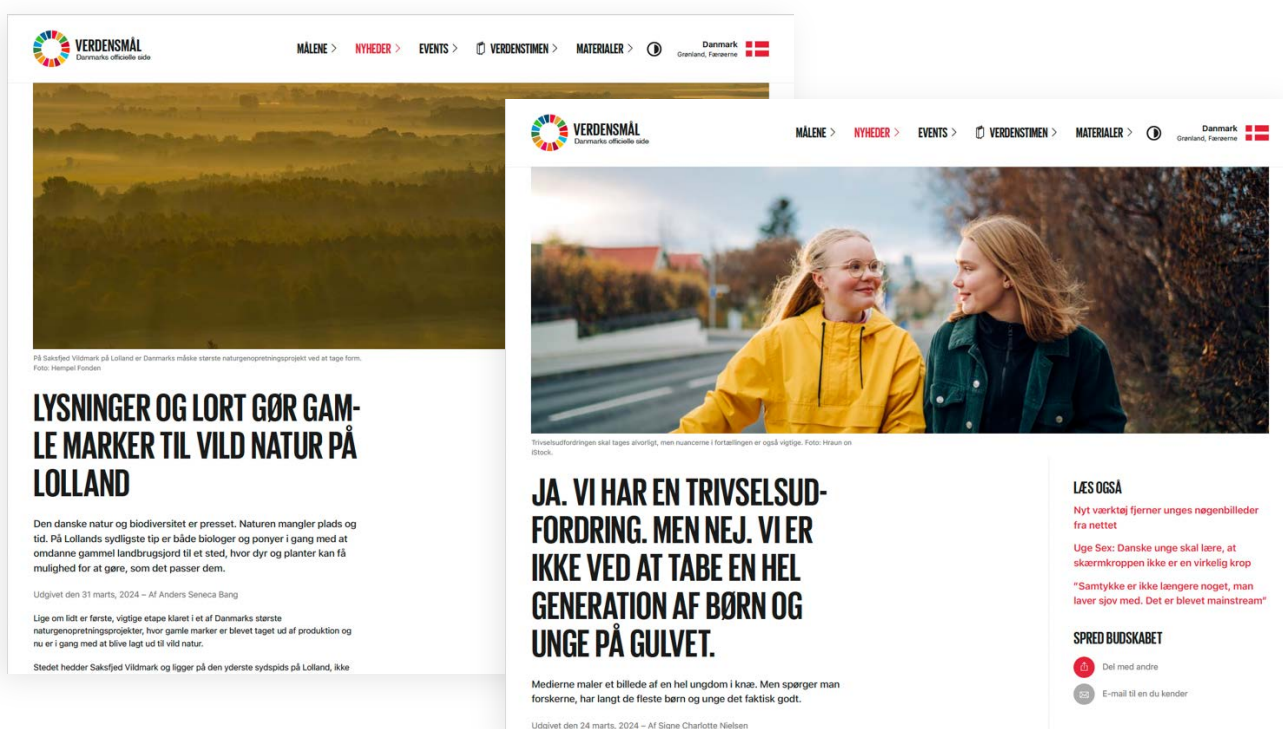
VERDENSMÅL
Danmarks officielle side

MÅLENE > NYHEDER > EVENTS > VERDENSTIMEN > MATERIALER >

Danmark
Grønland, Færøerne

På Saksfjed Vildmark på Lolland er Danmarks måske største naturgenopretningsprojekt ved at tage form. Foto: Hempel Fonden

LYSNINGER OG LORT GØR GAMLE MARKER TIL VILD NATUR PÅ LOLLAND

Den danske natur og biodiversitet er presset. Naturen mangler plads og tid. På Lollands sydligste tip er både biologer og ponyer i gang med at omdanne gammel landbrugsjord til et sted, hvor dyr og planter kan få mulighed for at gøre, som det passer dem.

Udgivet den 31 marts, 2024 – Af Anders Seneca Bang

Lige om lidt er første, vigtige etape klaret i et af Danmarks største naturgenopretningsprojekter, hvor gamle marker er blevet taget ud af produktion og nu er i gang med at blive lagt ud til vild natur.

Stedet hedder Saksfjed Vildmark og ligger på den yderste sydspids på Lolland, ikke

VERDENSMÅL
Danmarks officielle side

MÅLENE > NYHEDER > EVENTS > VERDENSTIMEN > MATERIALER >

Danmark
Grønland, Færøerne

Trivselsudfordringen skal tages alvorligt, men nuancerne i fortællingen er også vigtige. Foto: Hraun on iStock.

JA. VI HAR EN TRIVSELSUDFORDRING. MEN NEJ. VI ER IKKE VED AT TABE EN HEL GENERATION AF BØRN OG UNGE PÅ GULVET.

Medierne maler et billede af en hel ungdom i knæ. Men spørger man forskerne, har langt de fleste børn og unge det faktisk godt.

Udgivet den 24 marts, 2024 – Af Signe Charlotte Nielsen

LÆS OGSÅ

Nyt værktøj fjerner unges nøgenbilleder fra nettet

Uge Sex: Danske unge skal lære, at skærmkroppen ikke er en virkelig krop

"Samtykke er ikke længere noget, man laver sjov med. Det er blevet mainstream"

SPRED BUDSKABET

Del med andre

E-mail til en du kender